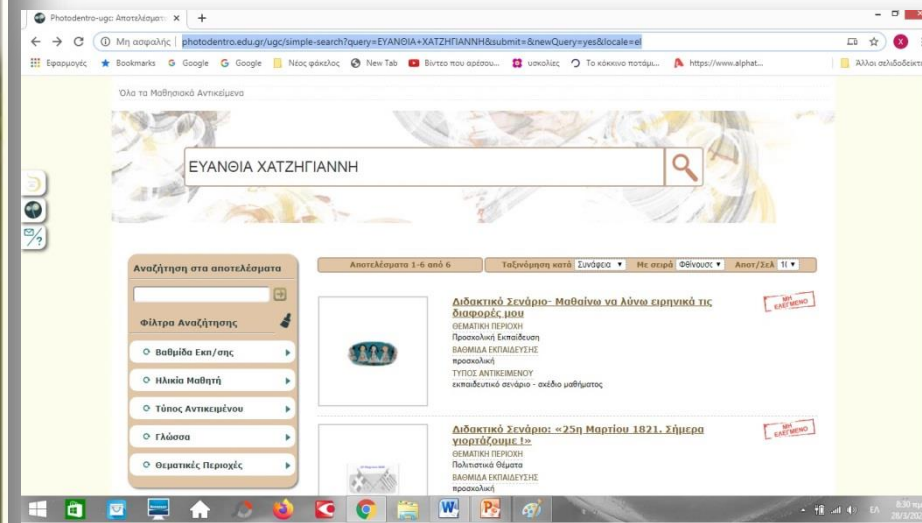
Photodentro-ugc: Αποτελέσματ ×
Μη ασφαλής | photodentro.edu.gr/ugc/simple-search?query=ΕΥΑΝΘΙΑ+ΧΑΤΖΗΓΙΑΝΝΗ&submit=&newQuery=yes&locale=el
Εφαρμογές Bookmarks Google Google Νέος φάκελος New Tab Βίντεο που αρέσου... υσκολίες Το κόκκινο ποτάμ... https://www.alphat... Άλλοι σελιδοδείκτ

Όλα τα Μαθησιακά Αντικείμενα

ΕΥΑΝΘΙΑ ΧΑΤΖΗΓΙΑΝΝΗ

Αναζήτηση στα αποτελέσματα

Φίλτρα Αναζήτησης

Βαθμίδα Εκπ/σης

Ηλικία Μαθητή

Τύπος Αντικειμένου

Γλώσσα

Θεματικές Περιοχές

Αποτελέσματα 1-6 από 6 | Ταξινόμηση κατά Συνάφεια | Με σειρά Φθίνουσα | Αποτ/Σελ 10

Διδακτικό Σενάριο- Μαθαίνω να λύνω ειρηνικά τις διαφορές μου
ΜΗ ΕΛΕΓΜΕΝΟ
ΘΕΜΑΤΙΚΗ ΠΕΡΙΟΧΗ
Προσχολική Εκπαίδευση
ΒΑΘΜΙΔΑ ΕΚΠΑΙΔΕΥΣΗΣ
προσχολική
ΤΥΠΟΣ ΑΝΤΙΚΕΙΜΕΝΟΥ
εκπαιδευτικό σενάριο - σχέδιο μαθήματος

Διδακτικό Σενάριο: «25η Μαρτίου 1821. Σήμερα γιορτάζουμε !»
ΜΗ ΕΛΕΓΜΕΝΟ
ΘΕΜΑΤΙΚΗ ΠΕΡΙΟΧΗ
Πολιτιστικά Θέματα
ΒΑΘΜΙΔΑ ΕΚΠΑΙΔΕΥΣΗΣ
προσχολική

ΕΛ 8:30 πμ 28/3/20